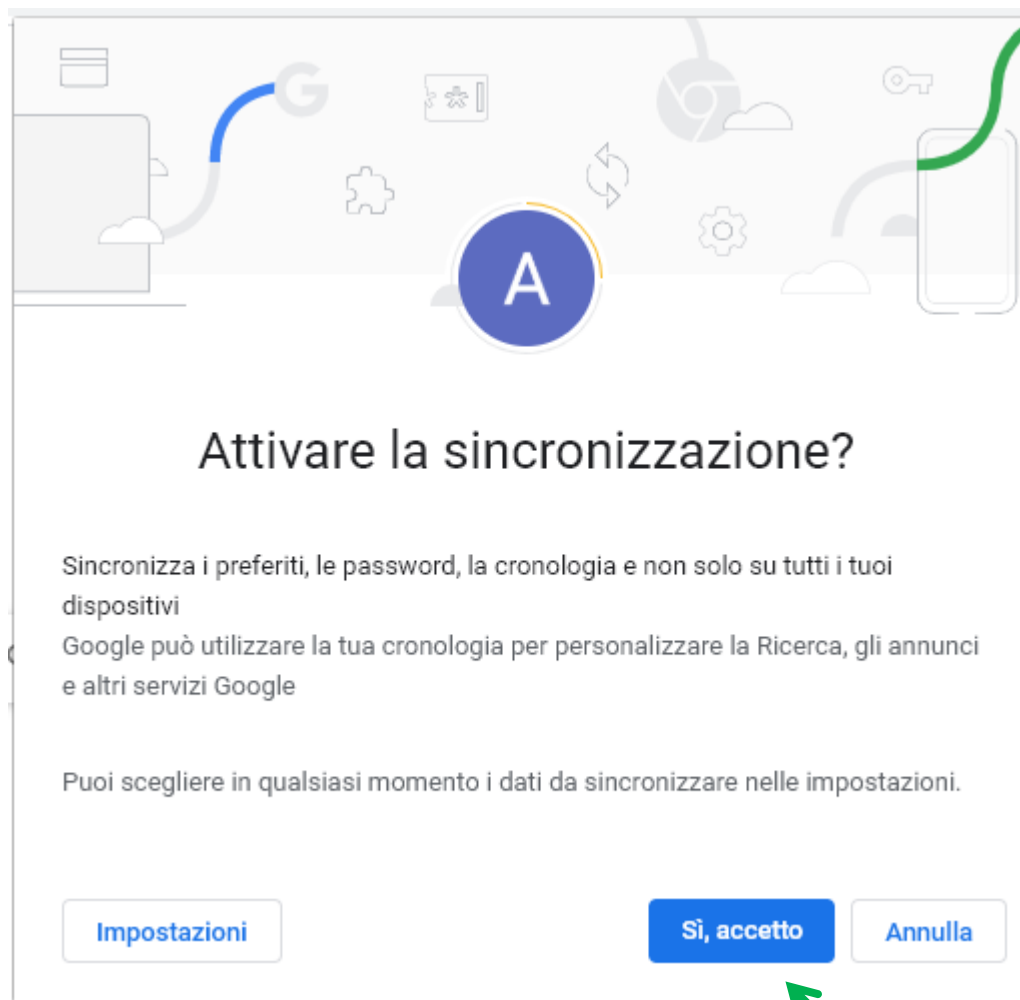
A

Attivare la sincronizzazione?

Sincronizza i preferiti, le password, la cronologia e non solo su tutti i tuoi dispositivi
Google può utilizzare la tua cronologia per personalizzare la Ricerca, gli annunci e altri servizi Google

Puoi scegliere in qualsiasi momento i dati da sincronizzare nelle impostazioni.

Impostazioni

Sì, accetto

Annulla